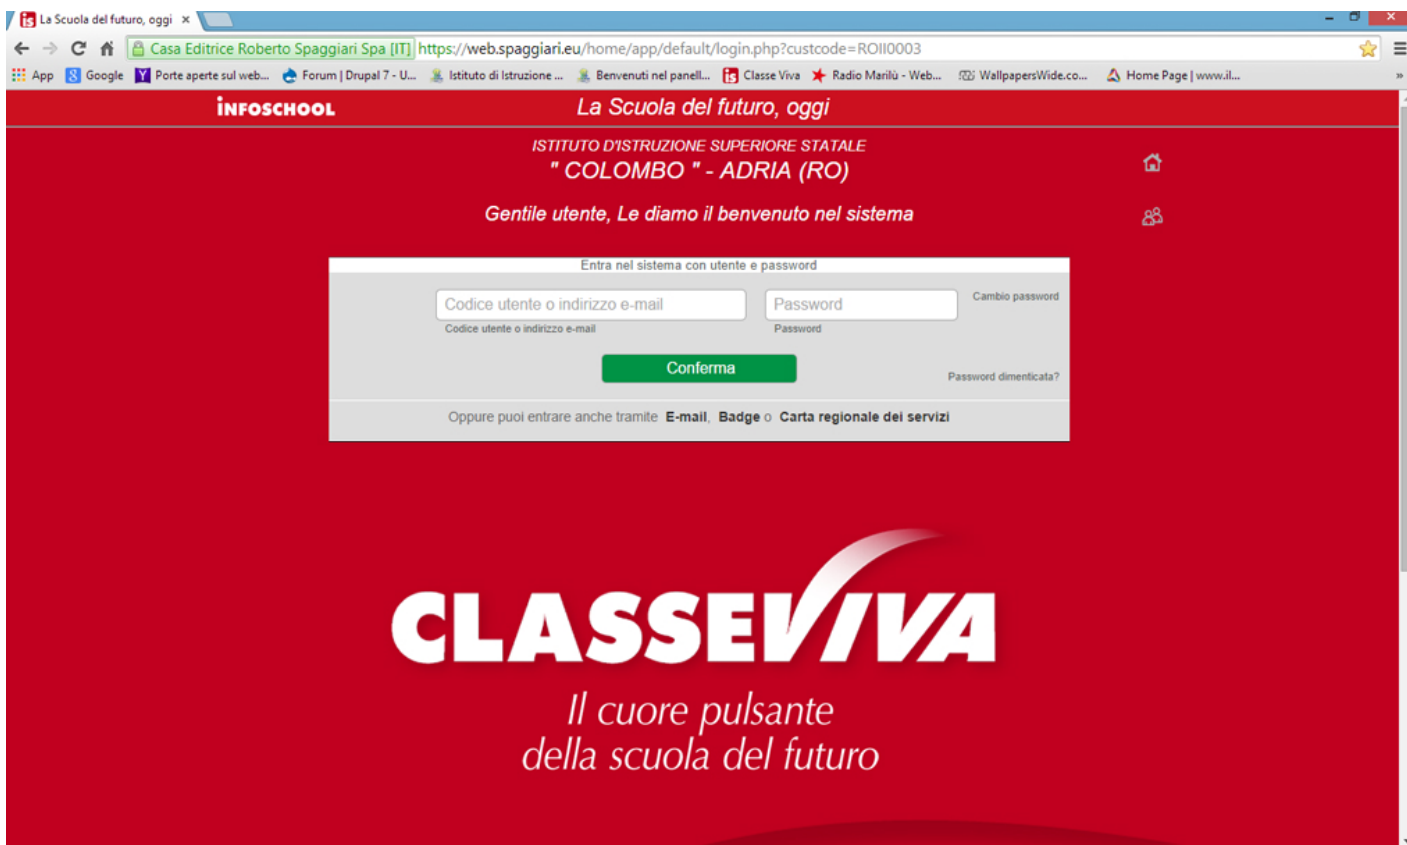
La Scuola del futuro, oggi ×

Casa Editrice Roberto Spaggiari Spa [IT] https://web.spaggiari.eu/home/app/default/login.php?custcode=ROII0003

App Google Porte aperte sul web... Forum | Drupal 7 - U... Istituto di Istruzione ... Benvenuti nel panell... Classe Viva Radio Marilù - Web... WallpapersWide.co... Home Page | www.il...

INFOSCHOOL La Scuola del futuro, oggi

ISTITUTO D'ISTRUZIONE SUPERIORE STATALE
" COLOMBO " - ADRIA (RO)

Gentile utente, Le diamo il benvenuto nel sistema

Entra nel sistema con utente e password

Codice utente o indirizzo e-mail
Codice utente o indirizzo e-mail
Password
Password
Cambio password

Conferma

Password dimenticata?

Oppure puoi entrare anche tramite E-mail, Badge o Carta regionale dei servizi

CLASSEVIVA
Il cuore pulsante
della scuola del futuro